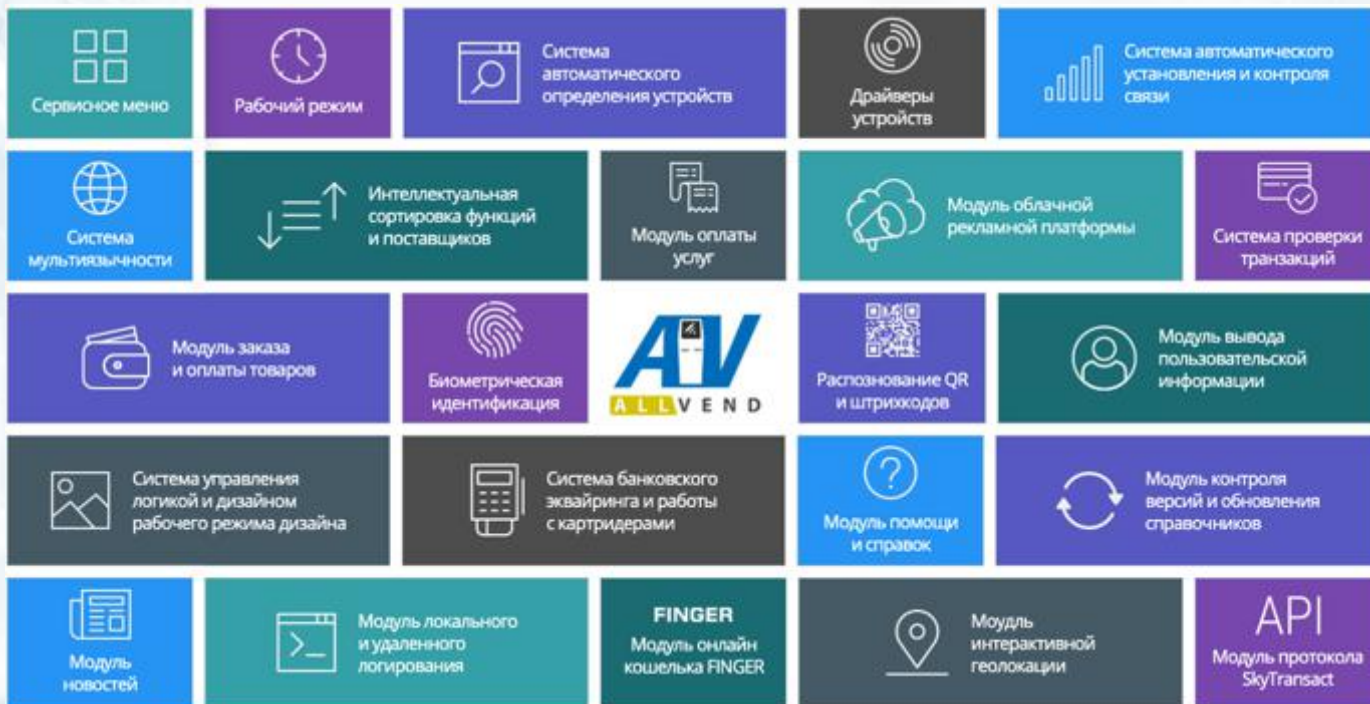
Сервисное меню

Рабочий режим

Система автоматического определения устройств

Драйверы устройств

Система автоматического установления и контроля связи

Система мультиязычности

Интеллектуальная сортировка функций и поставщиков

Модуль оплаты услуг

Модуль облачной рекламной платформы

Система проверки транзакций

Модуль заказа и оплаты товаров

Биометрическая идентификация

AV
ALLVEND

Распознование QR и штрихкодов

Модуль вывода пользовательской информации

Система управления логикой и дизайном рабочего режима дизайна

Система банковского эквайринга и работы с картридерами

Модуль помощи и справок

Модуль контроля версий и обновления справочников

Модуль новостей

Модуль локального и удаленного логирования

FINGER
Модуль онлайн кошелька FINGER

Моудль интерактивной геолокации

API
Модуль протокола SkyTransact